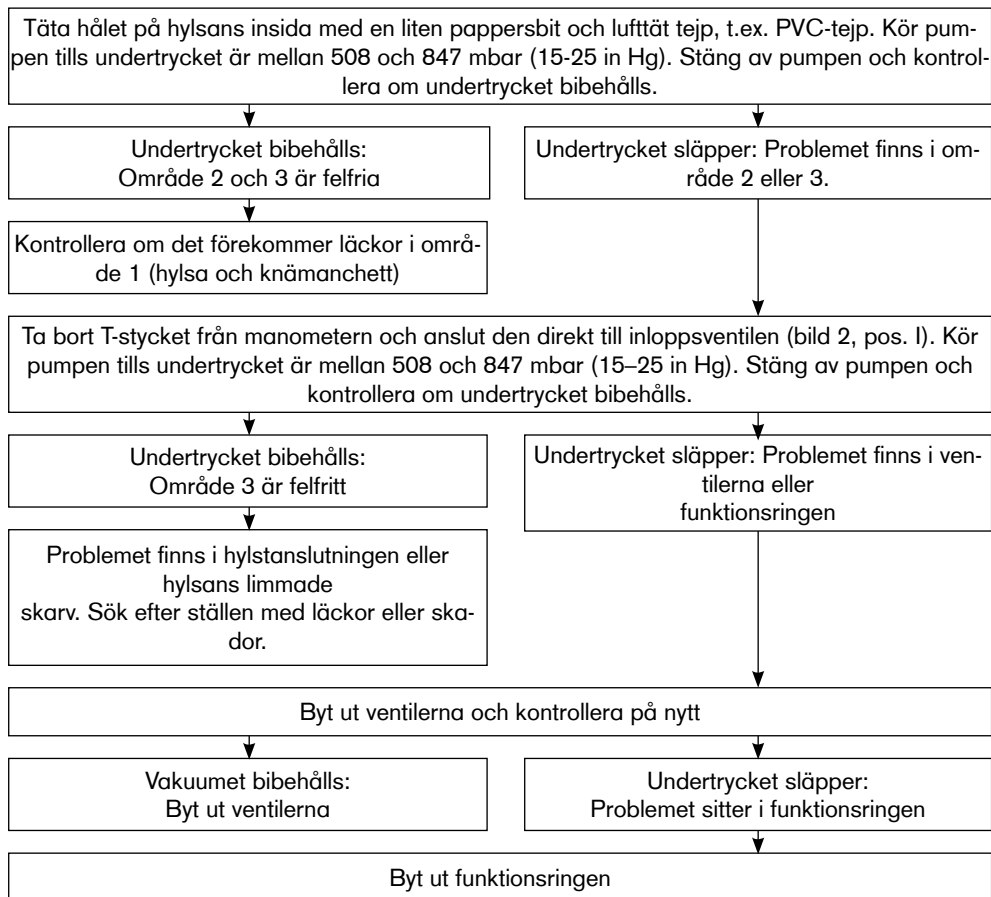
Täta hålet på hylsans insida med en liten pappersbit och lufttät tejp, t.ex. PVC-tejp. Kör pumpen tills undertrycket är mellan 508 och 847 mbar (15-25 in Hg). Stäng av pumpen och kontrollera om undertrycket bibehålls.

Undertrycket bibehålls: Område 2 och 3 är felfria

Undertrycket släpper: Problemet finns i område 2 eller 3.

Kontrollera om det förekommer läckor i område 1 (hylsa och knämanchett)

Ta bort T-stycket från manometern och anslut den direkt till inloppsventilen (bild 2, pos. I). Kör pumpen tills undertrycket är mellan 508 och 847 mbar (15–25 in Hg). Stäng av pumpen och kontrollera om undertrycket bibehålls.

Undertrycket bibehålls: Område 3 är felfritt

Undertrycket släpper: Problemet finns i ventilerna eller funktionsringen

Problemet finns i hylstanslutningen eller hylsans limmade skarv. Sök efter ställen med läckor eller skador.

Byt ut ventilerna och kontrollera på nytt

Vakuumet bibehålls: Byt ut ventilerna

Undertrycket släpper: Problemet sitter i funktionsringen

Byt ut funktionsringen